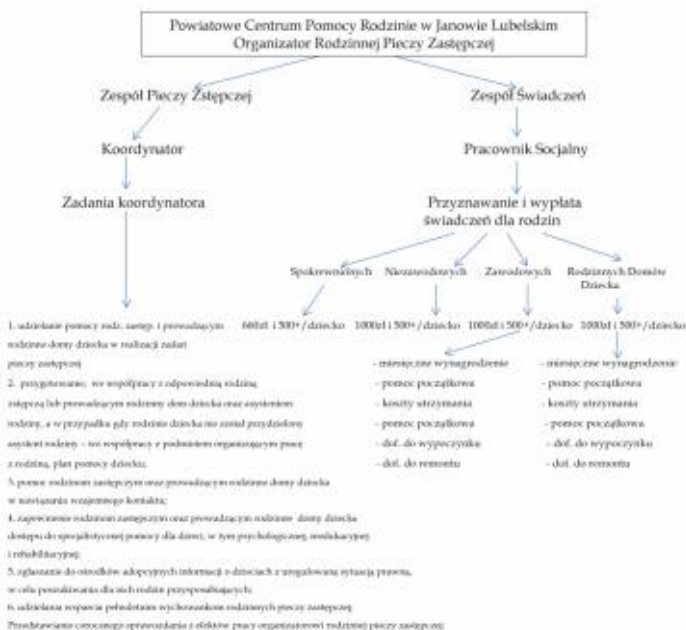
Powiatowe Centrum Pomocy Rodzinie w Janowie Lubelskim
Organizator Rodzinnej Pieczy Zastępczej

Zespół Pieczy Zstępczej

Koordynator

Zadania koordynatora

Zespół Świadczeń

Pracownik Socjalny

Przyznawanie i wypłata świadczeń dla rodzin

Spokrewnionych

660zł i 500+/dziecko

Niezawodowych

1000zł i 500+/dziecko

Zawodowych

1000zł i 500+/dziecko

- miesięczne wynagrodzenie
- pomoc początkowa
- koszty utrzymania
- pomoc początkowa
- dof. do wypoczynku
- dof. do remontu

Rodzinnych Domów Dziecka

1000zł i 500+/dziecko

- miesięczne wynagrodzenie
- pomoc początkowa
- koszty utrzymania
- pomoc początkowa
- dof. do wypoczynku
- dof. do remontu

1. udzielanie pomocy rodz. zastęp. i prowadzącym rodzinne domy dziecka w realizacji zadań pieczy zastępczej
2. przygotowanie, we współpracy z odpowiednią rodziną zstępczą lub prowadzącym rodzinny dom dziecka oraz asystentem rodziny, a w przypadku gdy rodzinie dziecka nie został przydzielony asystent rodziny – we współpracy z podmiotem organizującym pracę z rodziną, plan pomocy dziecku;
3. pomoc rodzinom zastępczym oraz prowadzącym rodzinne domy dziecka w nawiązaniu wzajemnego kontaktu;
4. zapewnienie rodzinom zastępczym oraz prowadzącym rodzinne domy dziecka dostępu do specjalistycznej pomocy dla dzieci, w tym psychologicznej, reedukacyjnej i rehabilitacyjnej;
5. zgłaszanie do ośrodków adopcyjnych informacji o dzieciach z uregulowaną sytuacją prawną, w celu poszukiwania dla nich rodzin przysposabiających;
6. udzielanie wsparcia pełnoletnim wychowankom rodzinnych pieczy zastępczej
Przedstawianie corocznego sprawozdania z efektów pracy organizatorowi rodzinnej pieczy zastępczej;